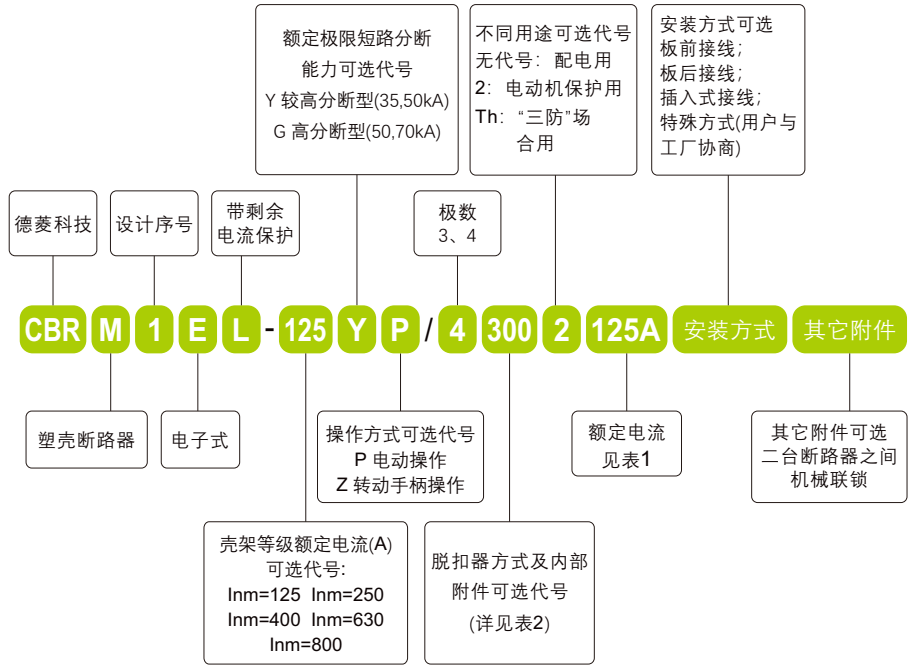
额定极限短路分断能力可选代号
Y 较高分断型(35,50kA)
G 高分断型(50,70kA)

不同用途可选代号
无代号：配电用
2：电动机保护用
Th：“三防”场合用

安装方式可选
板前接线；
板后接线；
插入式接线；
特殊方式(用户与工厂协商)

德菱科技

设计序号

带剩余电流保护

极数
3、4

CBR M 1 E L - 125 Y P / 4 300 2 125A 安装方式 其它附件

塑壳断路器

电子式

操作方式可选代号
P 电动操作
Z 转动手柄操作

额定电流
见表1

其它附件可选
二台断路器之间
机械联锁

壳架等级额定电流(A)
可选代号:
Inm=125 Inm=250
Inm=400 Inm=630
Inm=800

脱扣器方式及内部附件可选代号
(详见表2)